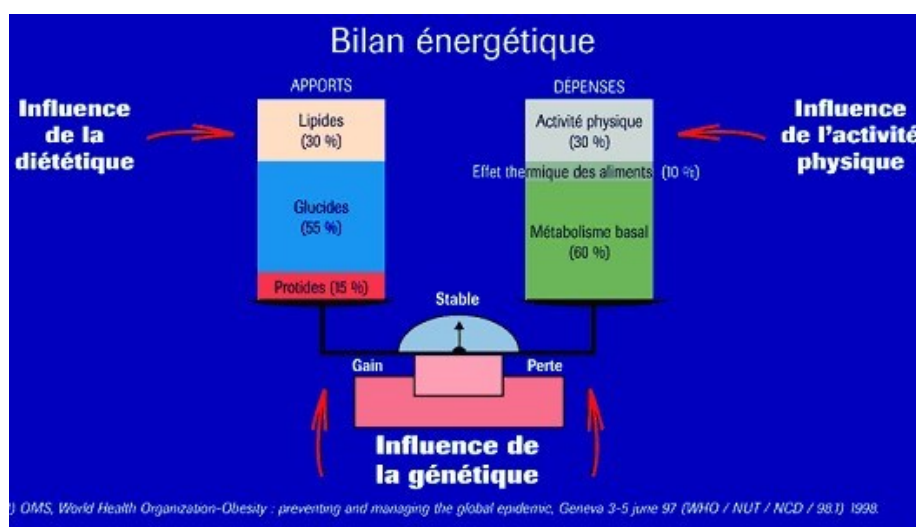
Bilan énergétique

Influence de la diététique

APPORTS

Lipides (30 %)

Glucides (55 %)

Protides (15 %)

DÉPENSES

Activité physique (30 %)

Effet thermique des aliments (10 %)

Métabolisme basal (60 %)

Influence de l'activité physique

Stable

Gain

Perte

Influence de la génétique

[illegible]) OMS, World Health Organization-Obesity : preventing and managing the global epidemic, Geneva 3-5 june 97 (WHO / NUT / NCD / 98.1) 1998.